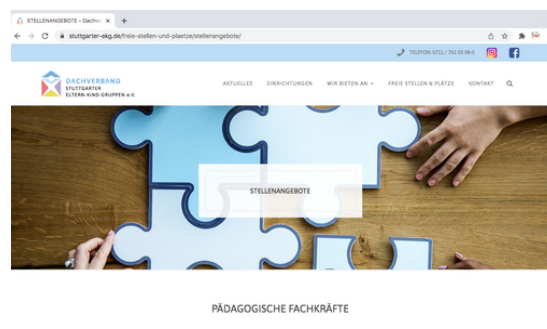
STELLENANGEBOTE – Dachve ×
+
stuttgarter-ekg.de/freie-stellen-und-plaetze/stellenangebote/

TELEFON: 0711 / 762 03 08-0

DACHVERBAND
STUTTGARTER
ELTERN-KIND-GRUPPEN e.V.

AKTUELLES EINRICHTUNGEN WIR BIETEN AN FREIE STELLEN & PLÄTZE KONTAKT

STELLENANGEBOTE

PÄDAGOGISCHE FACHKRÄFTE